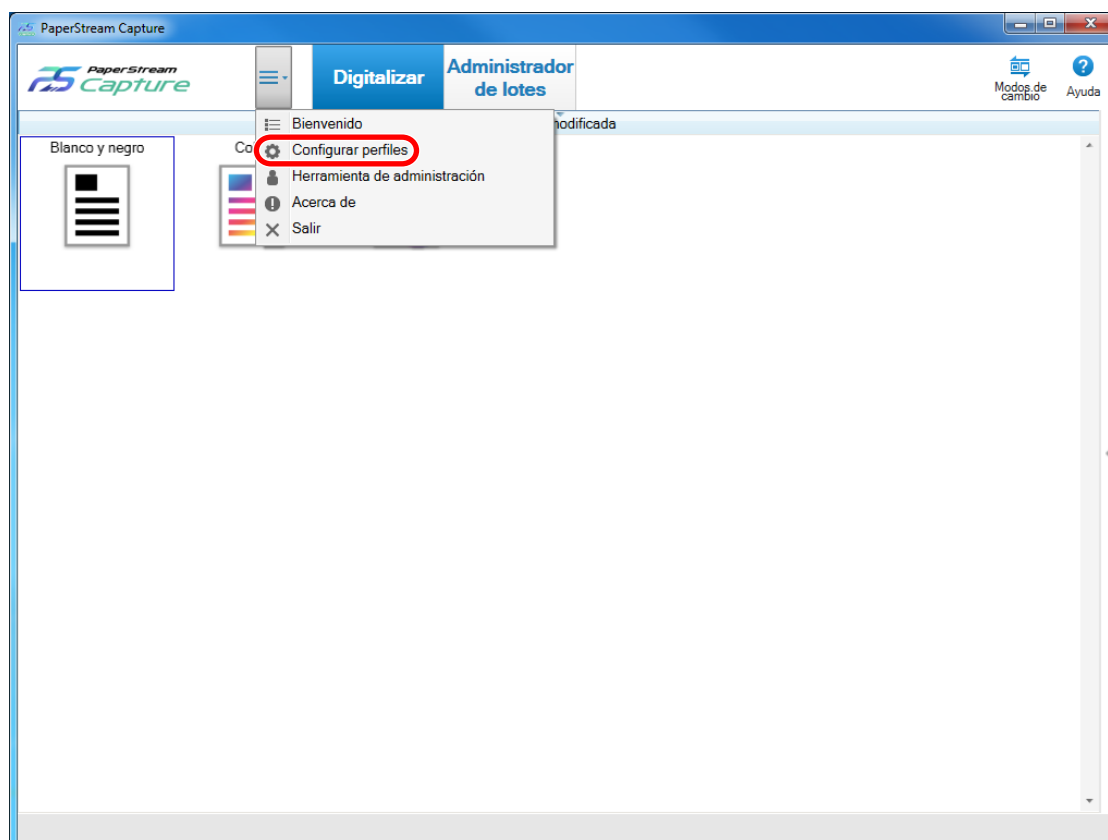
PaperStream Capture

PaperStream Capture

Digitalizar

Administrador de lotes

Modos de cambio

Ayuda

nodificada

Blanco y negro

Co

Bienvenido

Configurar perfiles

Herramienta de administración

Acerca de

Salir